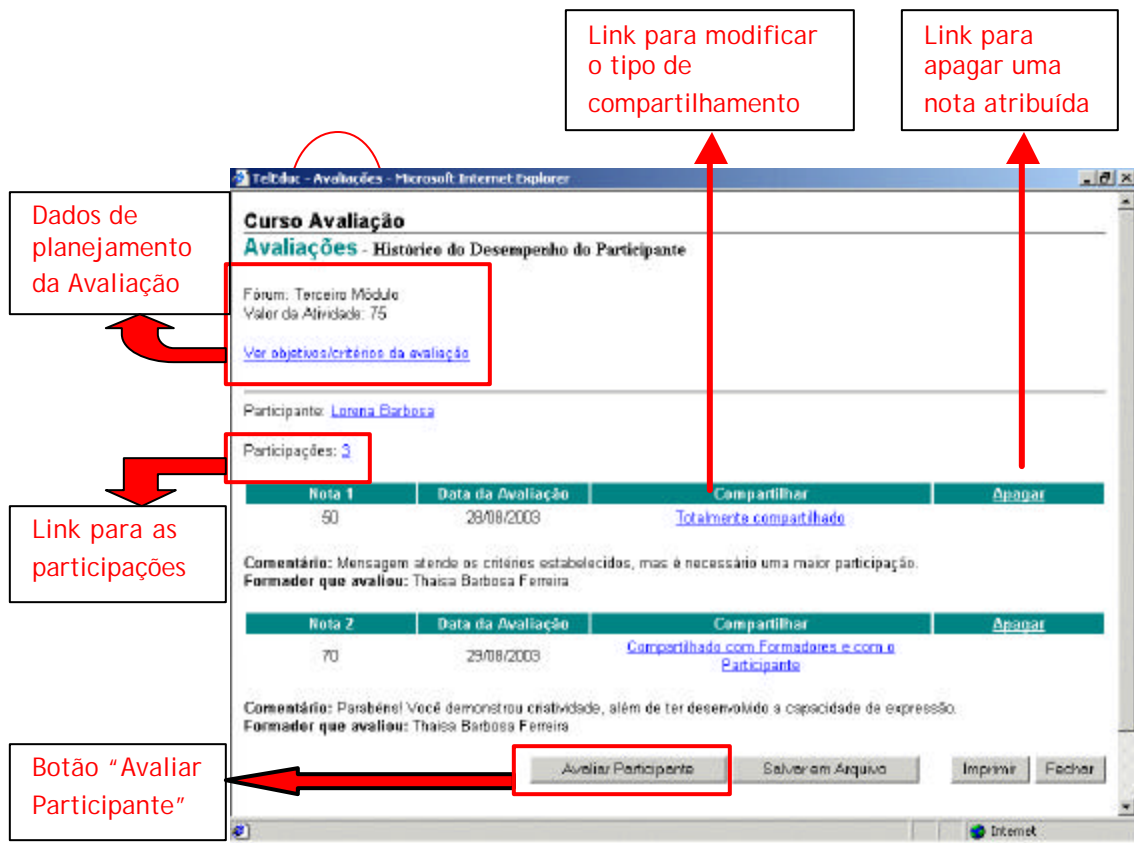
Link para modificar o tipo de compartilhamento

Link para apagar uma nota atribuída

TelEduc - Avaliações - Microsoft Internet Explorer

Dados de planejamento da Avaliação

Curso Avaliação

Avaliações - Histórico do Desempenho do Participante

Fórum: Terceiro Módulo
Valor da Atividade: 75

Ver objetivos/critérios da avaliação

Participante: Lorena Barbosa

Participações: 3

| Nota 1 | Data da Avaliação | Compartilhar | Apagar |
|---|---|---|---|
| 50 | 28/08/2003 | Totalmente compartilhado | |

Link para as participações

Comentário: Mensagem atende os critérios estabelecidos, mas é necessário uma maior participação.
Formador que avaliou: Thaisa Barbosa Ferreira

| Nota 2 | Data da Avaliação | Compartilhar | Apagar |
|---|---|---|---|
| 70 | 29/08/2003 | Compartilhado com Formadores e com o Participante | |

Comentário: Parabéns! Você demonstrou criatividade, além de ter desenvolvido a capacidade de expressão.
Formador que avaliou: Thaisa Barbosa Ferreira

Botão "Avaliar Participante"

Avaliar Participante Salvar em Arquivo Imprimir Fechar

Internet